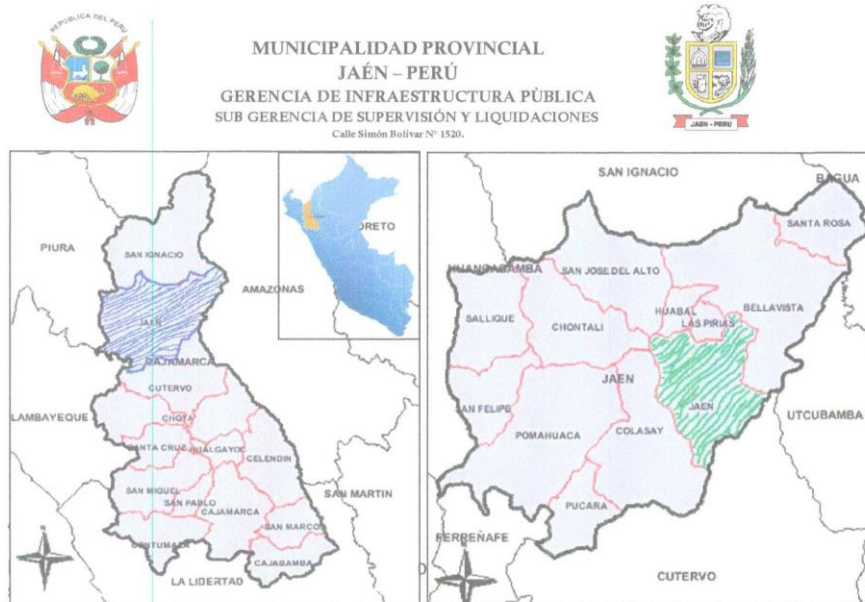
REPUBLICA DEL PERU

MUNICIPALIDAD PROVINCIAL
JAÉN – PERÚ
GERENCIA DE INFRAESTRUCTURA PÙBLICA
SUB GERENCIA DE SUPERVISIÓN Y LIQUIDACIONES
Calle Simón Bolívar N° 1520.

JAEN - PERU

PIURA
SAN IGNACIO
JAEN
AMAZONAS
LORETO
CAJAMARCA
CUTERVO
CHOTA
LAMBAYEQUE
SANTA CRUZ
HUALGAYOC
CELENDIN
SAN MIGUEL
SAN PABLO
CAJAMARCA
SAN MARTIN
SAN MARCOS
CONTUMAZA
CAJABAMBA
LA LIBERTAD

SAN IGNACIO
BAGUA
SANTA ROSA
HUANCABAMBA
SAN JOSE DEL ALTO
HUABAL
BELLAVISTA
LAS PIRIAS
SALLIQUE
CHONTALI
JAEN
JAEN
UTCUBAMBA
SAN FELIPE
POMAHUACA
COLASAY
PUCARA
FERREÑAFE
CUTERVO